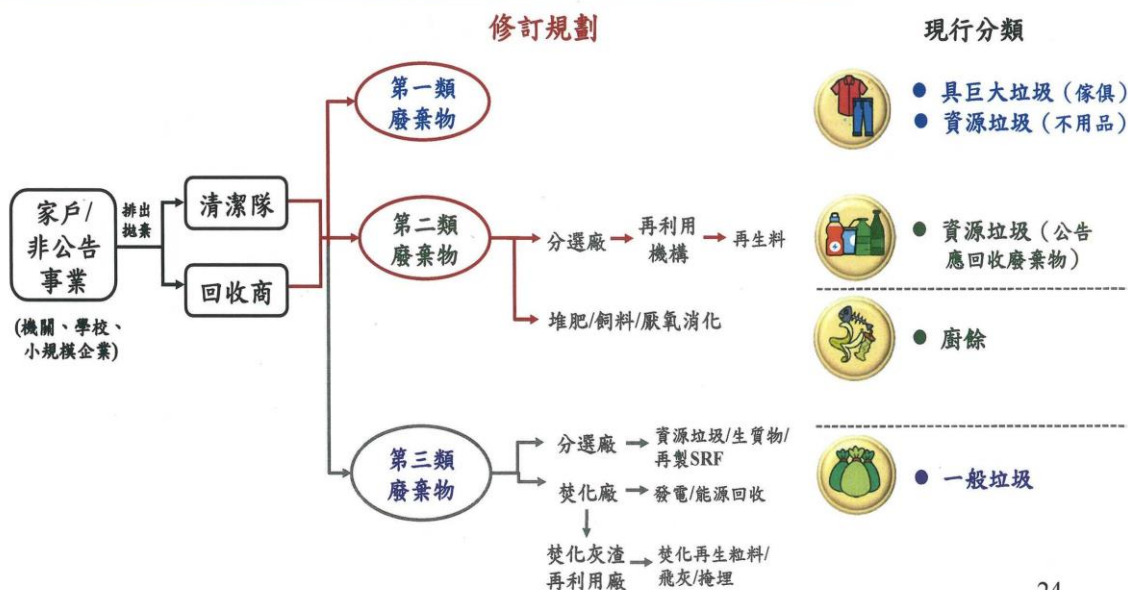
修訂規劃

現行分類

家戶/非公告事業

(機關、學校、小規模企業)

排出拋棄

清潔隊

回收商

第一類廢棄物

第二類廢棄物

分選廠 → 再利用機構 → 再生料

堆肥/飼料/厭氧消化

第三類廢棄物

分選廠 → 資源垃圾/生質物/再製SRF

焚化廠 → 發電/能源回收

焚化灰渣再利用廠 → 焚化再生粒料/飛灰/掩埋

● 具巨大垃圾(傢俱)
● 資源垃圾(不用品)

● 資源垃圾(公告應回收廢棄物)

● 廚餘

● 一般垃圾

24